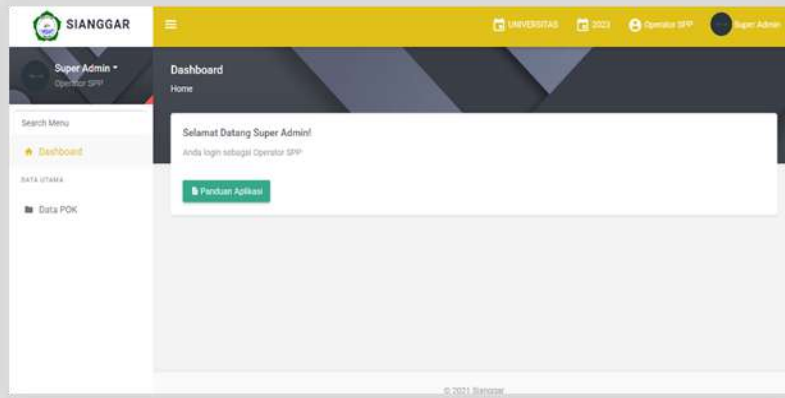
SIANGGAR

UNIVERSITAS 2023 Operator SPP Super Admin

Super Admin
Operator SPP

Search Menu

Dashboard

DATA UTAMA

Data POK

Dashboard
Home

Selamat Datang Super Admin!
Anda login sebagai Operator SPP

Panduan Aplikasi

© 2021 Sianggar